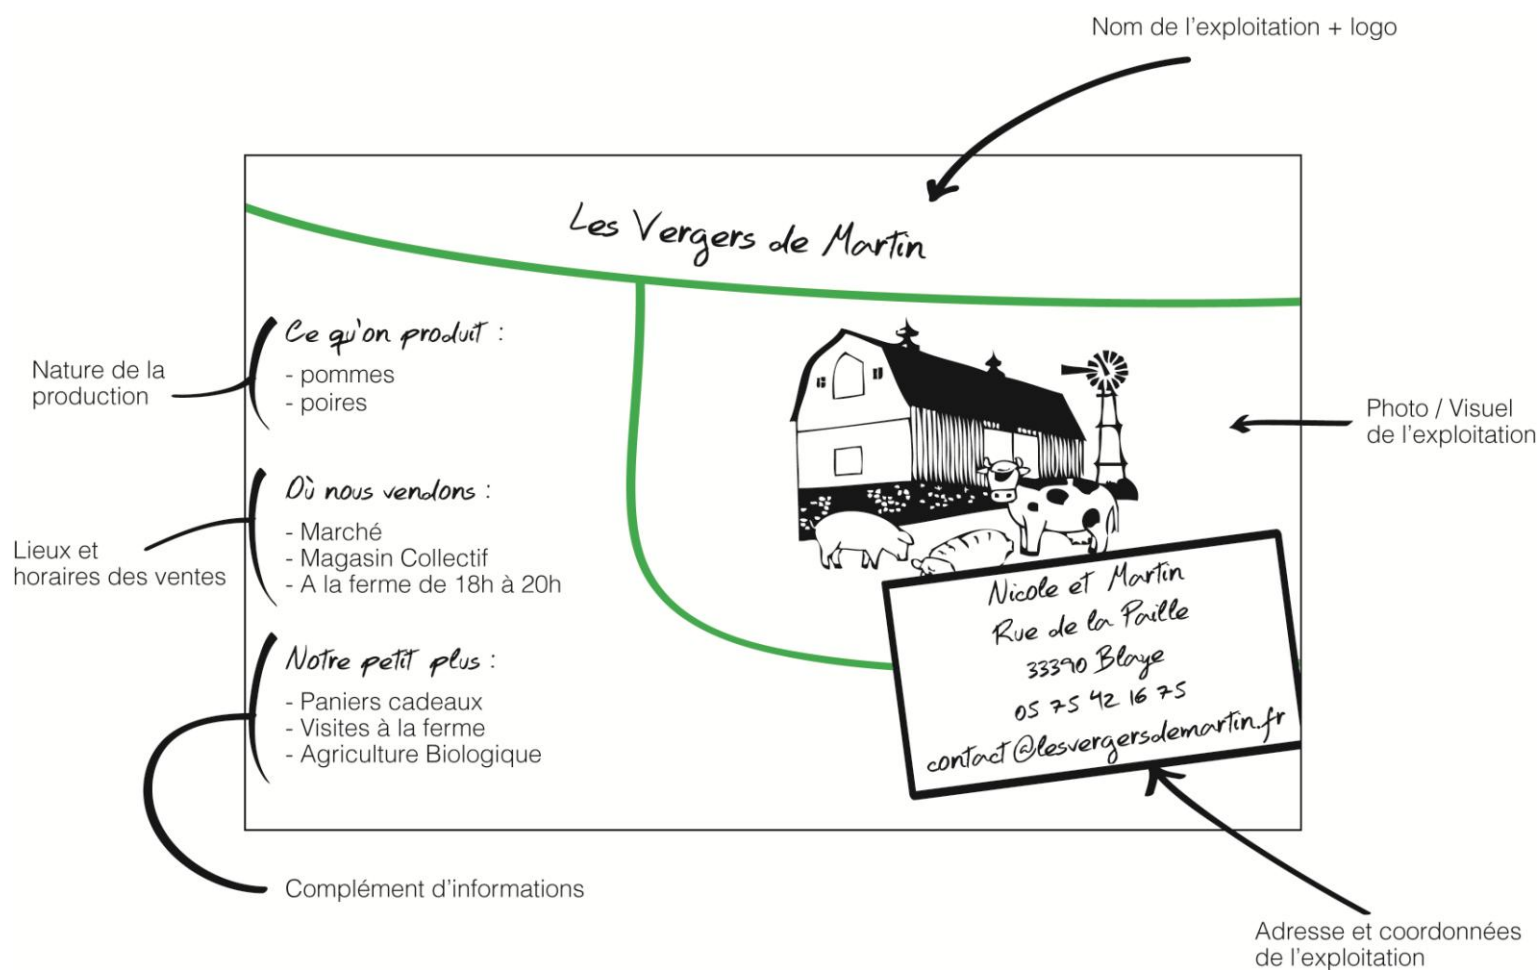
Nom de l'exploitation + logo

Les Vergers de Martin

Nature de la production

Ce qu'on produit :
- pommes
- poires

Photo / Visuel de l'exploitation

Lieux et horaires des ventes

Où nous vendons :
- Marché
- Magasin Collectif
- A la ferme de 18h à 20h

Notre petit plus :
- Paniers cadeaux
- Visites à la ferme
- Agriculture Biologique

Nicole et Martin
Rue de la Paille
33390 Blaye
05 75 42 16 75
contact@lesvergersdemartin.fr

Complément d'informations

Adresse et coordonnées de l'exploitation